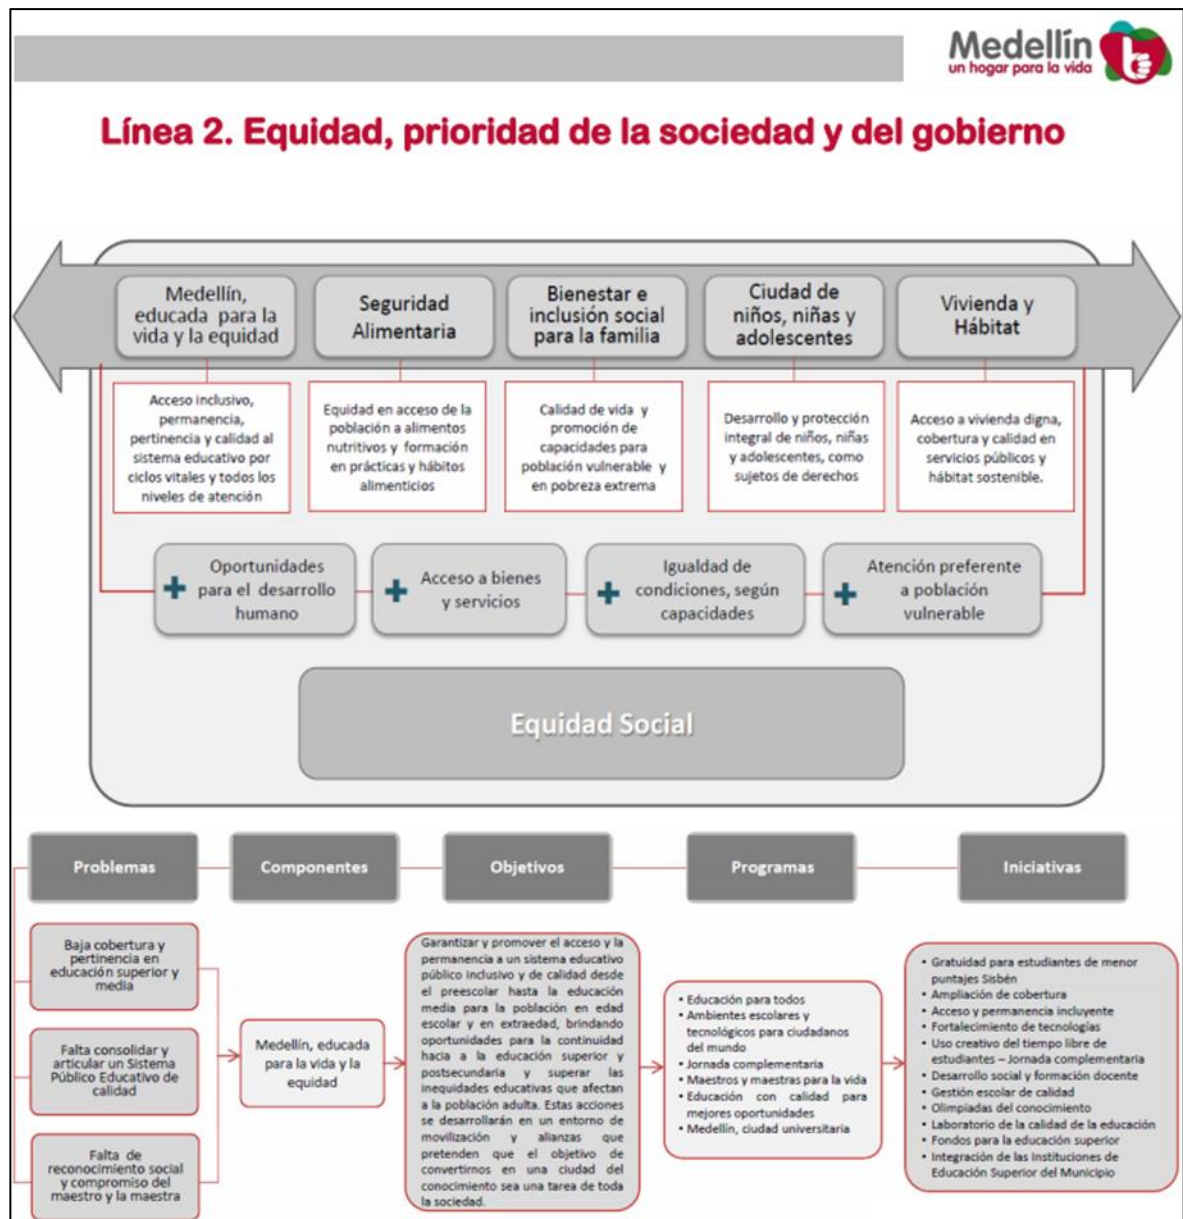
Medellín
un hogar para la vida

Línea 2. Equidad, prioridad de la sociedad y del gobierno

Medellín, educada para la vida y la equidad

Seguridad Alimentaria

Bienestar e inclusión social para la familia

Ciudad de niños, niñas y adolescentes

Vivienda y Hábitat

Acceso inclusivo, permanencia, pertinencia y calidad al sistema educativo por ciclos vitales y todos los niveles de atención

Equidad en acceso de la población a alimentos nutritivos y formación en prácticas y hábitos alimenticios

Calidad de vida y promoción de capacidades para población vulnerable y en pobreza extrema

Desarrollo y protección integral de niños, niñas y adolescentes, como sujetos de derechos

Acceso a vivienda digna, cobertura y calidad en servicios públicos y hábitat sostenible.

Oportunidades para el desarrollo humano

Acceso a bienes y servicios

Igualdad de condiciones, según capacidades

Atención preferente a población vulnerable

Equidad Social

Problemas

Componentes

Objetivos

Programas

Iniciativas

Baja cobertura y pertinencia en educación superior y media

Falta consolidar y articular un Sistema Público Educativo de calidad

Falta de reconocimiento social y compromiso del maestro y la maestra

Medellín, educada para la vida y la equidad

Garantizar y promover el acceso y la permanencia a un sistema educativo público inclusivo y de calidad desde el preescolar hasta la educación media para la población en edad escolar y en extraedad, brindando oportunidades para la continuidad hacia a la educación superior y postsecundaria y superar las inequidades educativas que afectan a la población adulta. Estas acciones se desarrollarán en un entorno de movilización y alianzas que pretenden que el objetivo de convertirnos en una ciudad del conocimiento sea una tarea de toda la sociedad.

• Educación para todos
• Ambientes escolares y tecnológicos para ciudadanos del mundo
• Jornada complementaria
• Maestros y maestras para la vida
• Educación con calidad para mejores oportunidades
• Medellín, ciudad universitaria

• Gratuidad para estudiantes de menor puntajes Sisbén
• Ampliación de cobertura
• Acceso y permanencia incluyente
• Fortalecimiento de tecnologías
• Uso creativo del tiempo libre de estudiantes – Jornada complementaria
• Desarrollo social y formación docente
• Gestión escolar de calidad
• Olimpiadas del conocimiento
• Laboratorio de la calidad de la educación
• Fondos para la educación superior
• Integración de las Instituciones de Educación Superior del Municipio